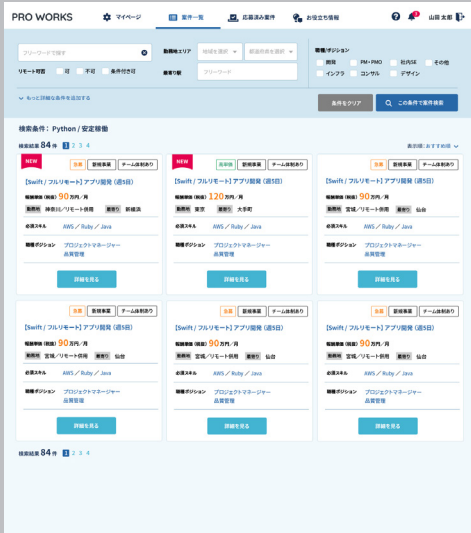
PRO WORKS
マイページ
案件一覧
応募済み案件
お役立ち情報
2
山田 太郎

フリーワードで探す
リモート可否
可
不可
条件付き可
勤務地エリア
地域を選択
都道府県を選択
最寄り駅
フリーワード
職種/ポジション
開発
PM・PMO
社内SE
その他
インフラ
コンサル
デザイン

もっと詳細な条件を追加する
条件をクリア
この条件で案件検索

検索条件：Python / 安定稼働

検索結果 84 件 1 2 3 4
表示順：おすすめ順

NEW
急募
新規事業
チーム体制あり
【Swift / フルリモート】アプリ開発（週5日）
報酬単価（税抜）90万円／月
勤務地 神奈川/リモート併用
最寄り 新横浜
必須スキル AWS / Ruby / Java
稼働ポジション プロジェクトマネージャー 品質管理
詳細を見る

NEW
長期稼働
新規事業
チーム体制あり
【Swift / フルリモート】アプリ開発（週5日）
報酬単価（税抜）120万円／月
勤務地 東京
最寄り 大手町
必須スキル AWS / Ruby / Java
稼働ポジション プロジェクトマネージャー 品質管理
詳細を見る

急募
新規事業
チーム体制あり
【Swift / フルリモート】アプリ開発（週5日）
報酬単価（税抜）90万円／月
勤務地 宮城/リモート併用
最寄り 仙台
必須スキル AWS / Ruby / Java
稼働ポジション プロジェクトマネージャー 品質管理
詳細を見る

急募
新規事業
チーム体制あり
【Swift / フルリモート】アプリ開発（週5日）
報酬単価（税抜）90万円／月
勤務地 宮城/リモート併用
最寄り 仙台
必須スキル AWS / Ruby / Java
稼働ポジション プロジェクトマネージャー 品質管理
詳細を見る

急募
新規事業
チーム体制あり
【Swift / フルリモート】アプリ開発（週5日）
報酬単価（税抜）90万円／月
勤務地 宮城/リモート併用
最寄り 仙台
必須スキル AWS / Ruby / Java
稼働ポジション プロジェクトマネージャー 品質管理
詳細を見る

急募
新規事業
チーム体制あり
【Swift / フルリモート】アプリ開発（週5日）
報酬単価（税抜）90万円／月
勤務地 宮城/リモート併用
最寄り 仙台
必須スキル AWS / Ruby / Java
稼働ポジション プロジェクトマネージャー 品質管理
詳細を見る

検索結果 84 件 1 2 3 4